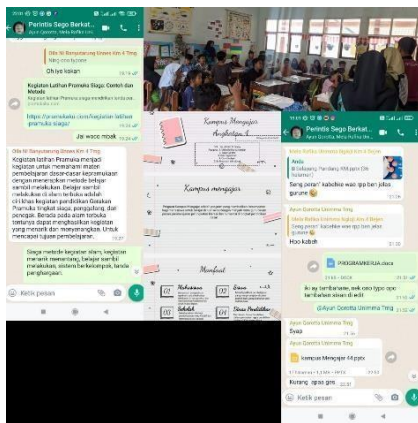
Perintis Sego Berkat...
Ayun Qorotta, Mela Raffia Ums...

Sdn 18 Banyuwang Enam Km 4 Tmg
Yang ono kadone

Oh iya kakak
19.14

Kegiatan Latihan Pramuka Siaga: Contoh dan Metode
Kegiatan latihan Pramuka siaga memiliki tujuan...

https://pramukaku.com/kegiatan-latihan-pramuka-siaga/

Jai wace mbak
19.14

Sdn 18 Banyuwang Enam Km 4 Tmg
Kegiatan Latihan Pramuka menjadi kegiatan untuk memahami materi pembelajaran dasar-dasar kepramukaan dengan menerapkan metode belajar sambil melakukan. Belajar sambil melakukan di alam terbuka adalah ciri khas kegiatan pendidikan Gerakan Pramuka tingkat siaga, penggalang, dan penegak. Berada pada alam terbuka tentunya dapat menghasilkan kegiatan yang menarik dan menyenangkan. Untuk mencapai tujuan pembelajaran.
19.20

Siaga metode kegiatan siang, kegiatan menarik menantang, belajar sambil melakukan, sistem berkelompok, tanda penghargaan
19.20

Ketik pesan

Kampus Mengajar Angkatan 4

Kampus mengajar

Manfaat

Mahasiswa
Siswa
Sekolah
Dunia Pendidikan

Perintis Sego Berkat...
Ayun Qorotta, Mela Raffia Ums...

Mela Raffia Wimanta Signal Km 4 Toyo
Anda
Salaam, Pandaang RM.gate Dlk Sulwesi
Seng peran' kabehe wes iya ben jelas garune
21.20

Ayun Qorotta Usmena Tmg
Mela Raffia Wimanta Signal Km 4 Toyo
Seng peran' kabehe wes iya ben jelas garune
Hoo kabeh
21.20

PROGRAMKERJA.docx
21.50

Ini ay tambahane, eek oleo typo opo tambahan ideee di edit
21.50

@Ayun Qorotta Usmena Tmg
21.52

Ayun Qorotta Usmena Tmg
Siap
21.52

Kampus Mengajar 4d.pptx
21.54

Kurang gpo gpo
21.55

Ketik pesan